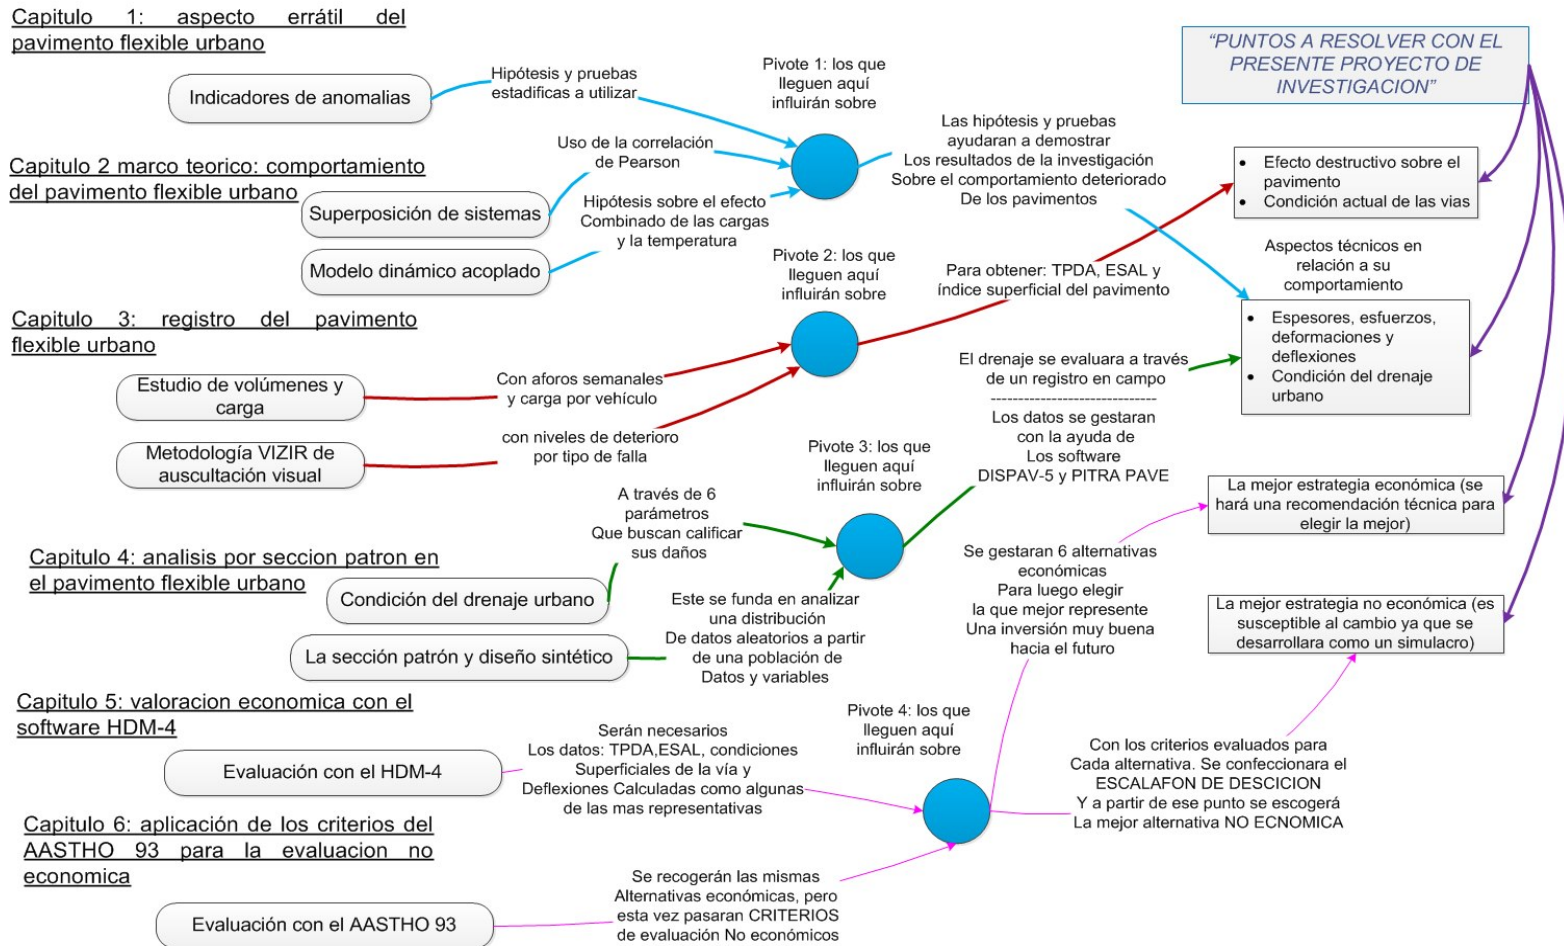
Capitulo 1: aspecto errátil del pavimento flexible urbano

Indicadores de anomalias

Hipótesis y pruebas estadificas a utilizar

Pivote 1: los que lleguen aquí influirán sobre

"PUNTOS A RESOLVER CON EL PRESENTE PROYECTO DE INVESTIGACION"

Uso de la correlación de Pearson

Las hipótesis y pruebas ayudaran a demostrar Los resultados de la investigación Sobre el comportamiento deteriorado De los pavimentos

Capitulo 2 marco teorico: comportamiento del pavimento flexible urbano

Superposición de sistemas

Hipótesis sobre el efecto Combinado de las cargas y la temperatura

Modelo dinámico acoplado

- Efecto destructivo sobre el pavimento
- Condición actual de las vias

Aspectos técnicos en relación a su comportamiento

Pivote 2: los que lleguen aquí influirán sobre

Para obtener: TPDA, ESAL y índice superficial del pavimento

Capitulo 3: registro del pavimento flexible urbano

- Espesores, esfuerzos, deformaciones y deflexiones
- Condición del drenaje urbano

El drenaje se evaluara a través de un registro en campo

Estudio de volúmenes y carga

Con aforos semanales y carga por vehículo

Metodología VIZIR de auscultación visual

con niveles de deterioro por tipo de falla

------------------------------
Los datos se gestaran con la ayuda de Los software DISPAV-5 y PITRA PAVE

Pivote 3: los que lleguen aquí influirán sobre

La mejor estrategia económica (se hará una recomendación técnica para elegir la mejor)

A través de 6 parámetros Que buscan calificar sus daños

Capitulo 4: analisis por seccion patron en el pavimento flexible urbano

Se gestaran 6 alternativas económicas Para luego elegir la que mejor represente Una inversión muy buena hacia el futuro

Condición del drenaje urbano

Este se funda en analizar una distribución De datos aleatorios a partir de una población de Datos y variables

La mejor estrategia no económica (es susceptible al cambio ya que se desarrollara como un simulacro)

La sección patrón y diseño sintético

Capitulo 5: valoracion economica con el software HDM-4

Pivote 4: los que lleguen aquí influirán sobre

Serán necesarios Los datos: TPDA,ESAL, condiciones Superficiales de la vía y Deflexiones Calculadas como algunas de las mas representativas

Evaluación con el HDM-4

Con los criterios evaluados para Cada alternativa. Se confeccionara el ESCALAFON DE DESCICION Y a partir de ese punto se escogerá La mejor alternativa NO ECNOMICA

Capitulo 6: aplicación de los criterios del AASTHO 93 para la evaluacion no economica

Se recogerán las mismas Alternativas económicas, pero esta vez pasaran CRITERIOS de evaluación No económicos

Evaluación con el AASTHO 93